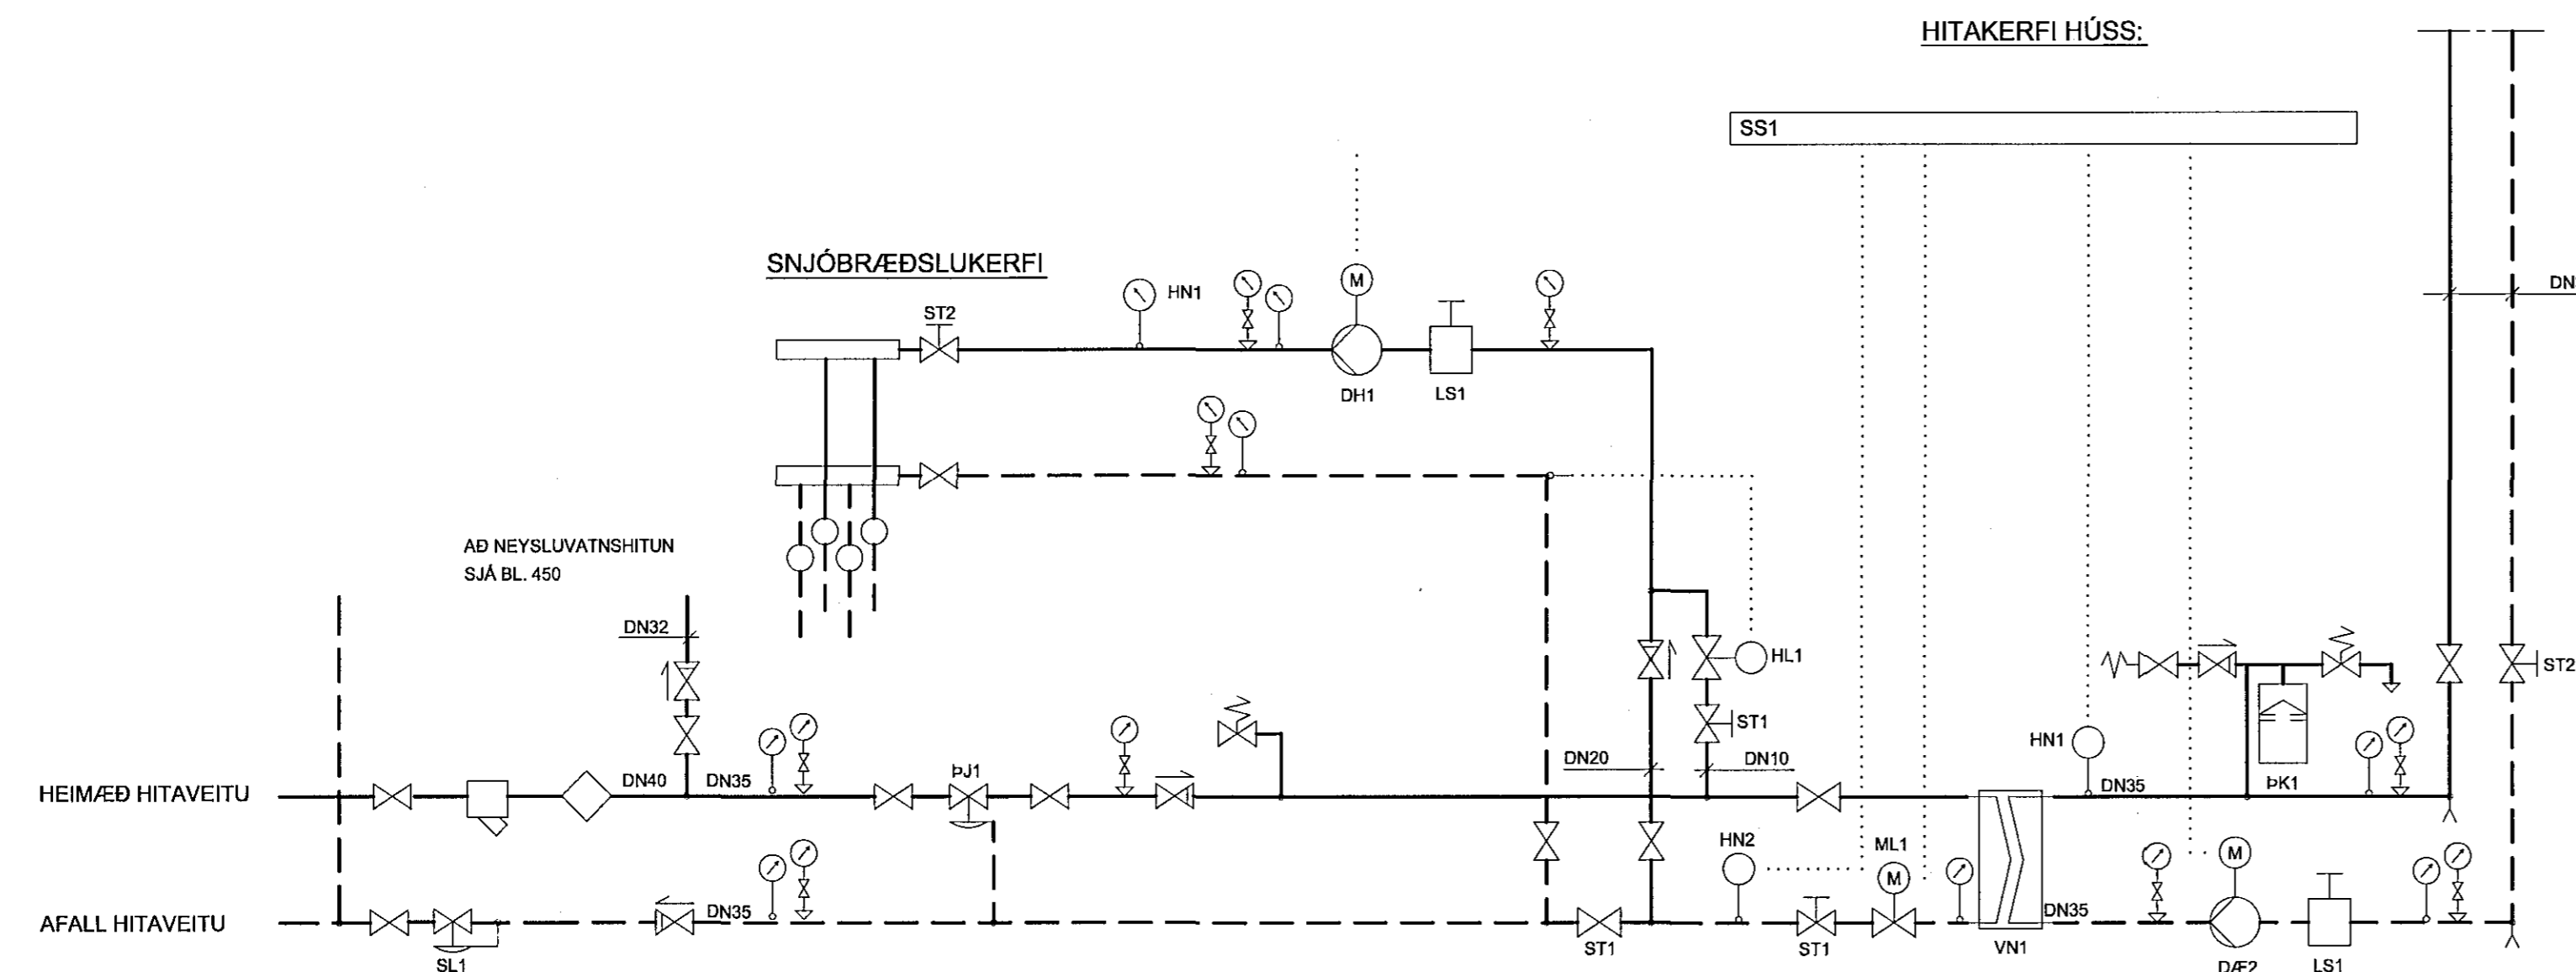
HITAKERFI HÚSS:

SS1

SNJÓBRÆÐSLUKERFI

ST2

HN1

M

DH1

LS1

DN

AÐ NEYSLUVATNSHITUN
SJÁ BL. 450

DN32

HL1

ST1

ST2

DN20

DN10

HN1

DN35

ÞK1

DN40

DN35

ÞJ1

HEIMÆÐ HITAVEITU

HN2

ML1

M

M

DN35

AFALL HITAVEITU

DN35

SL1

ST1

ST1

VN1

DÆ2

LS1